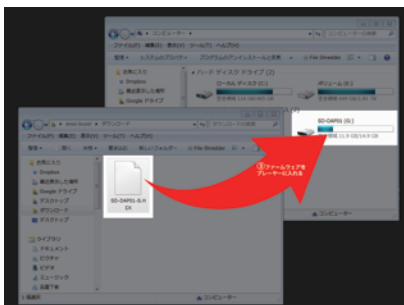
コンピューター
ファイル(F) 編集(E) 表示(V) ツール(T) ヘルプ(H)
整理 システムのプロパティ プログラムのアンインストールと変更
お気に入り
Dropbox
最近表示した場所
Google ドライブ
ハード ディスク ドライブ (2)
ローカル ディスク (C:)
ボリューム (D:)
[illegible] GB 空き領域 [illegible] GB
ダウンロード
ファイル(F) 編集(E) 表示(V) ツール(T) ヘルプ(H)
お気に入り
Dropbox
最近表示した場所
Google ドライブ
デスクトップ
ダウンロード
デスクトップ
ライブラリ
ドキュメント
ピクチャ
ビデオ
ミュージック
お届け
SD-DAP01-S.H EX
SD-DAP01 (G:)
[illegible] 11.9 GB/14.9 GB
③ファームウェアを プレーヤーに入れる
コンピューター
コンピューター